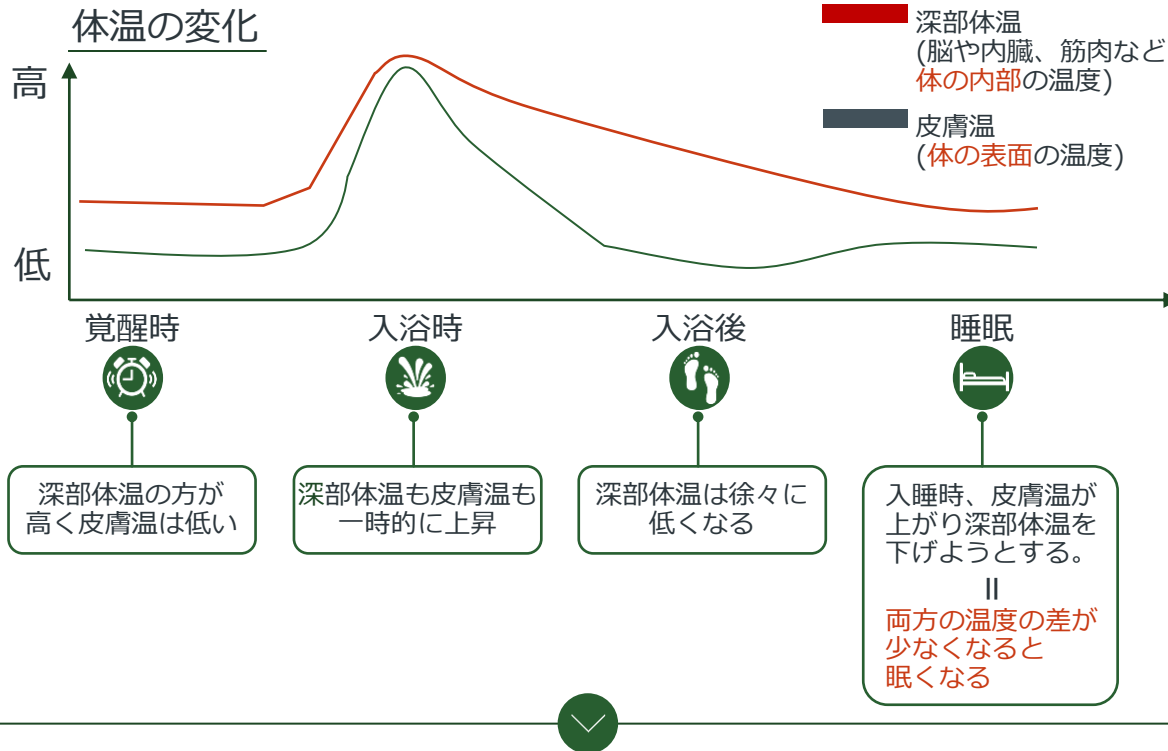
体温の変化

深部体温
(脳や内臓、筋肉など体の内部の温度)

皮膚温
(体の表面の温度)

高

低

覚醒時

入浴時

入浴後

睡眠

深部体温の方が高く皮膚温は低い

深部体温も皮膚温も一時的に上昇

深部体温は徐々に低くなる

入睡時、皮膚温が上がり深部体温を下げようとする。
II
両方の温度の差が少なくなると眠くなる